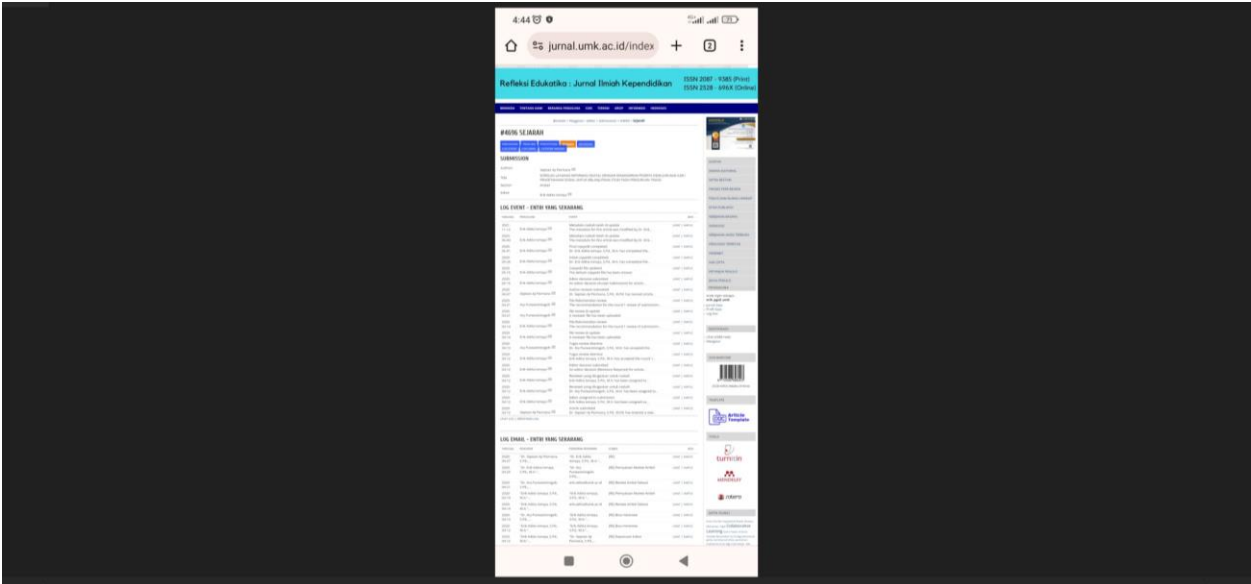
4:44

jurnal.umk.ac.id/index

2

Refleksi Edukatika : Jurnal Ilmiah Kependidikan

ISSN 2087 - 9385 (Print)
ISSN 2528 - 696X (Online)

#4696 SEJARAH

SUBMISSION

LOG EVENT - ENTRI YANG SEKARANG

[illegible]

LOG EMAIL - ENTRI YANG SEKARANG

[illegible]

Article Template

turnitin

MENDELEY

zotero